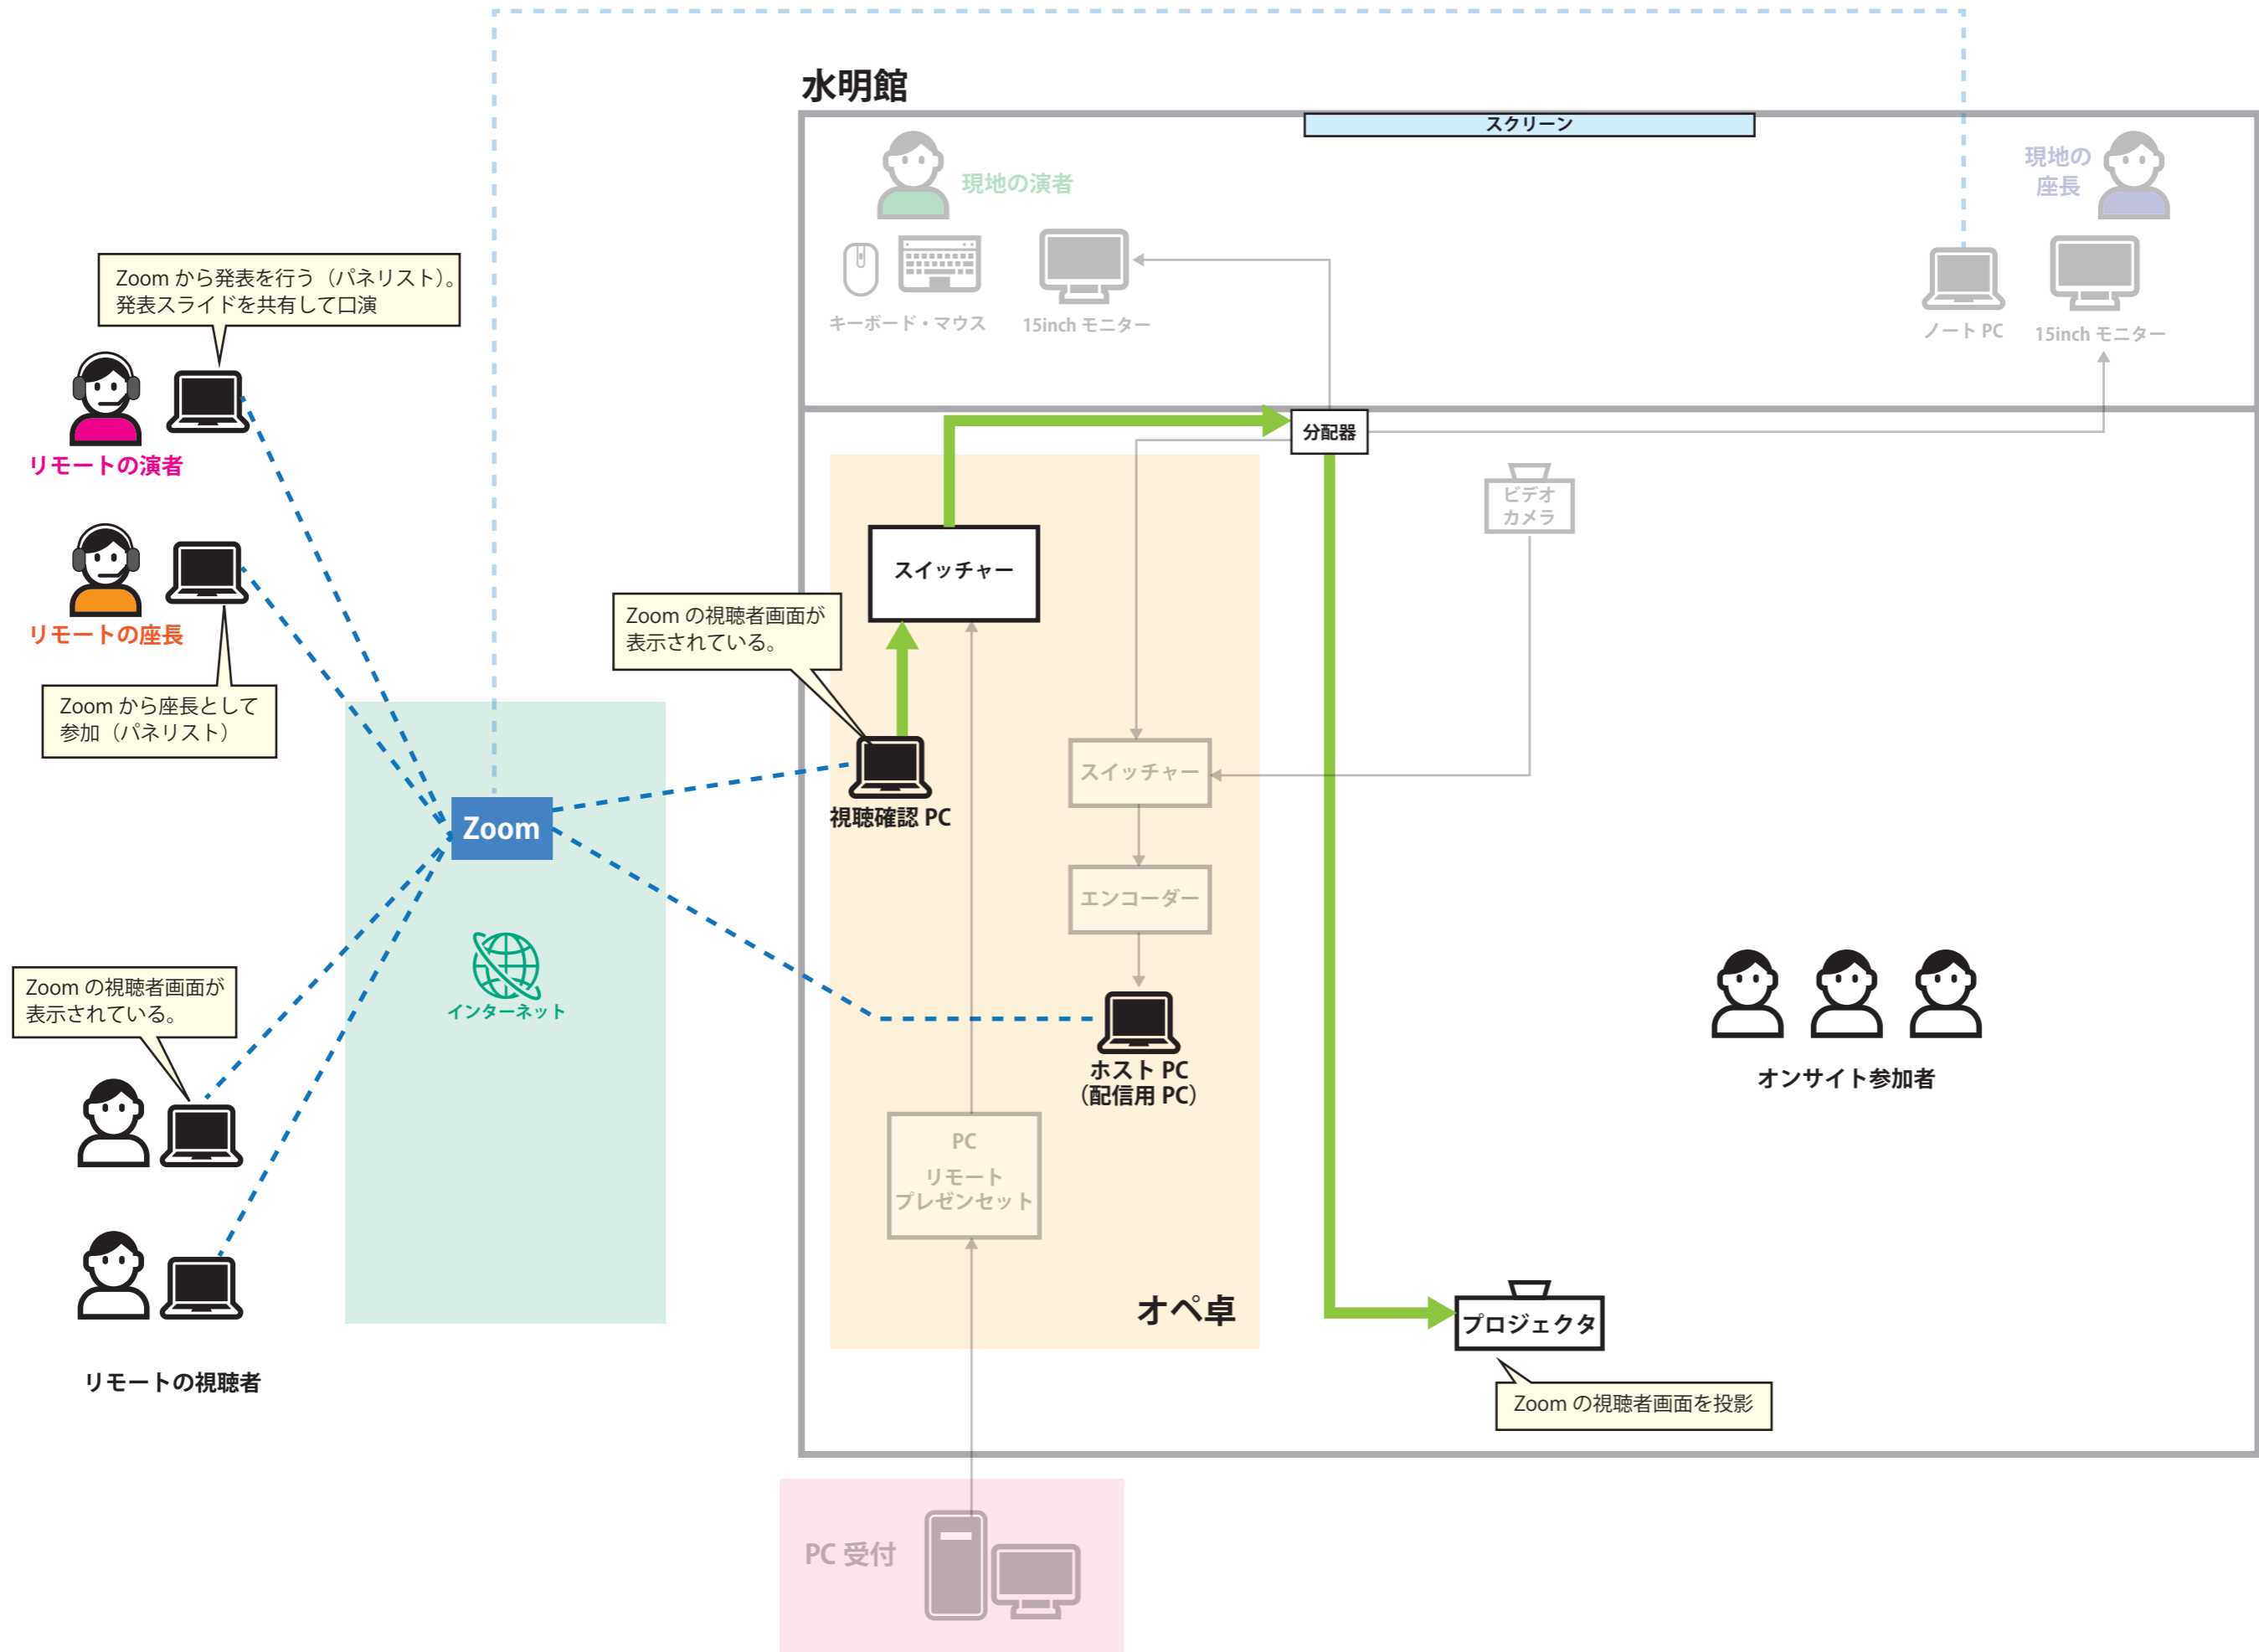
水明館

スクリーン

現地の演者

現地の座長

キーボード・マウス

15inch モニター

ノート PC

15inch モニター

Zoom から発表を行う（パネリスト）。発表スライドを共有して口演

リモートの演者

リモートの座長

Zoom から座長として参加（パネリスト）

分配器

ビデオカメラ

スイッチャー

Zoom の視聴者画面が表示されている。

視聴確認 PC

Zoom

インターネット

スイッチャー

エンコーダー

ホスト PC（配信用 PC）

PC リモートプレゼンセット

オペ卓

オンサイト参加者

Zoom の視聴者画面が表示されている。

リモートの視聴者

プロジェクタ

Zoom の視聴者画面を投影

PC 受付